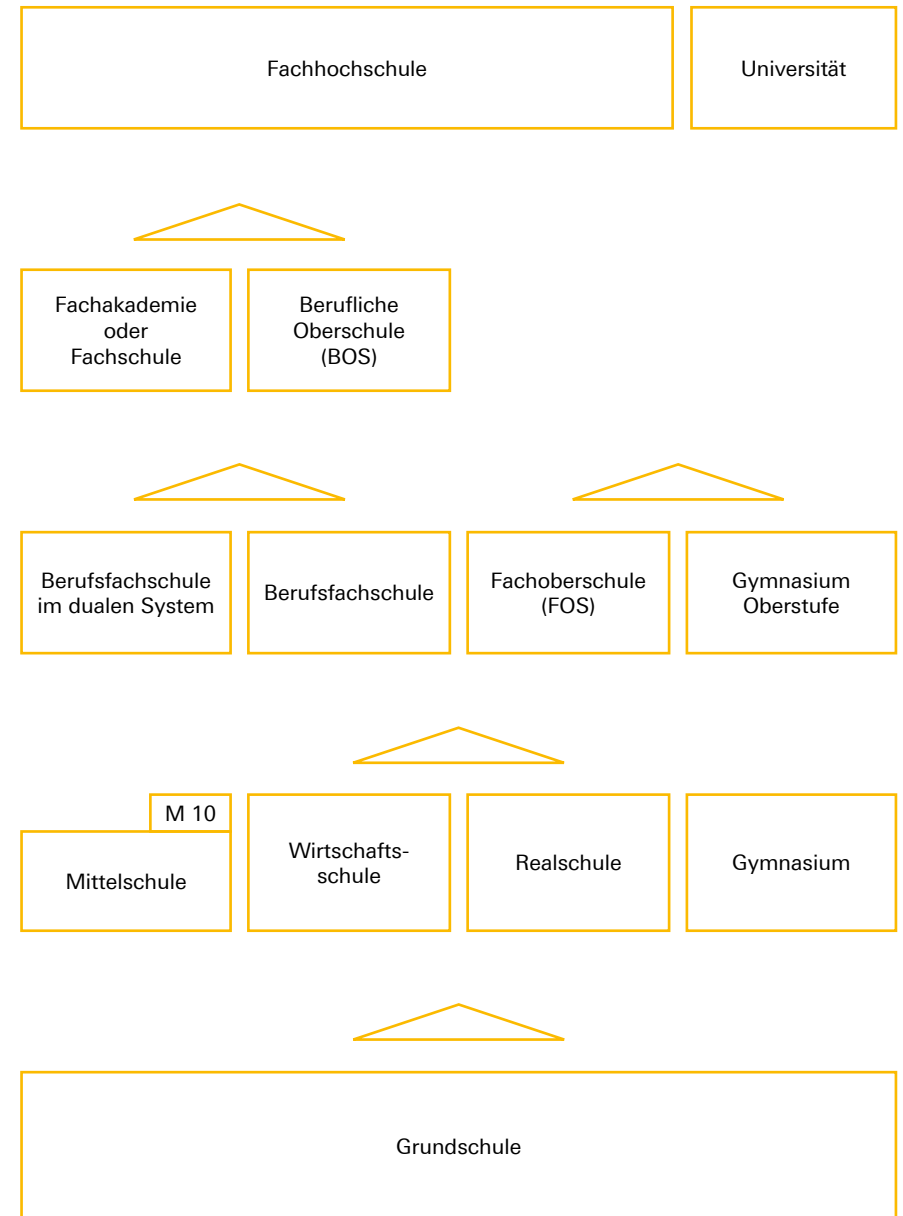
Fachhochschule

Universität

Fachakademie oder Fachschule

Berufliche Oberschule (BOS)

Berufsfachschule im dualen System

Berufsfachschule

Fachoberschule (FOS)

Gymnasium Oberstufe

M 10

Mittelschule

Wirtschaftsschule

Realschule

Gymnasium

Grundschule